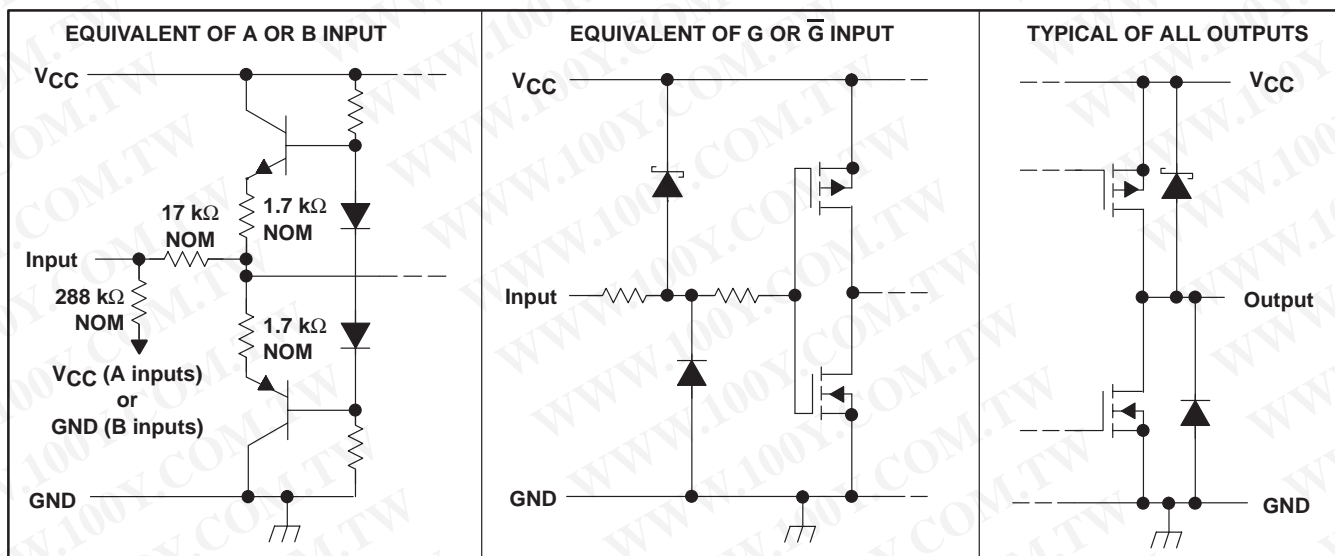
EQUIVALENT OF A OR B INPUT

$V_{CC}$

17 kΩ NOM

1.7 kΩ NOM

Input

288 kΩ NOM

1.7 kΩ NOM

$V_{CC}$ (A inputs) or GND (B inputs)

GND

EQUIVALENT OF G OR $\overline{G}$ INPUT

$V_{CC}$

Input

GND

TYPICAL OF ALL OUTPUTS

$V_{CC}$

Output

GND

WWW.100Y.COM.TW